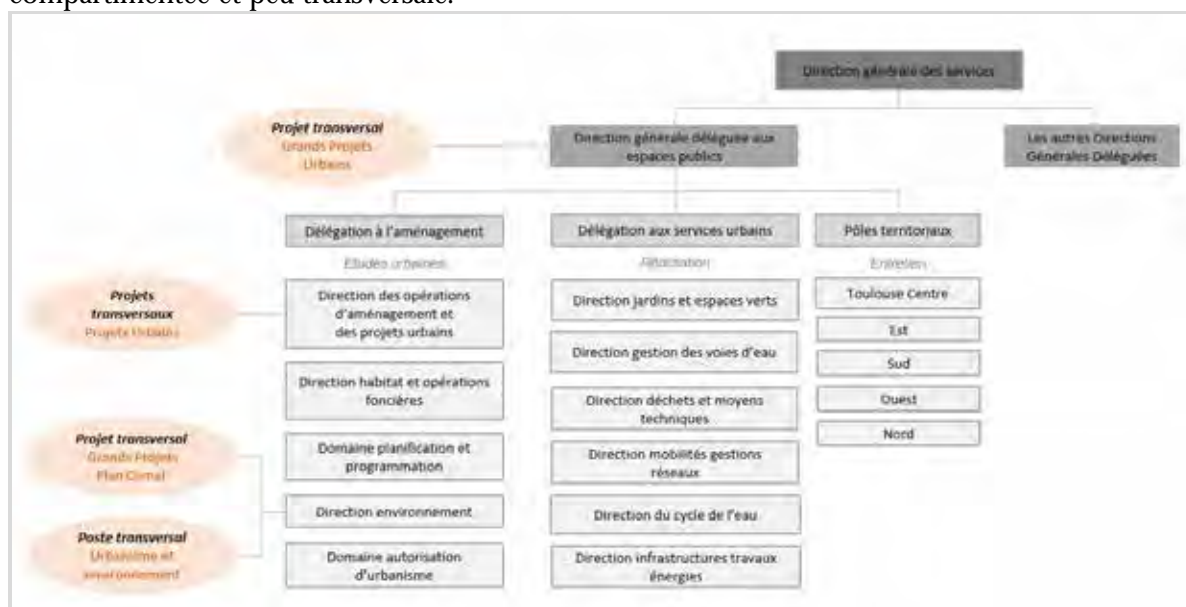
compartimentée et peu transversale.

Direction générale des services

Projet transversal
Grands Projets Urbains

Direction générale déléguée aux espaces publics

Les autres Directions Générales Déléguées

Délégation à l'aménagement

Études urbaines

Délégation aux services urbains

Attractivité

Pôles territoriaux

Entretien

Projets transversaux
Projets Urbains

Direction des opérations d'aménagement et des projets urbains

Direction habitat et opérations foncières

Domaine planification et programmation

Direction environnement

Domaine autorisation d'urbanisme

Direction jardins et espaces verts

Direction gestion des voies d'eau

Direction déchets et moyens techniques

Direction mobilités gestions réseaux

Direction du cycle de l'eau

Direction infrastructures travaux énergies

Toulouse Centre

Est

Sud

Ouest

Nord

Projet transversal
Grands Projets
Plan Climat

Poste transversal
Urbanisme et environnement